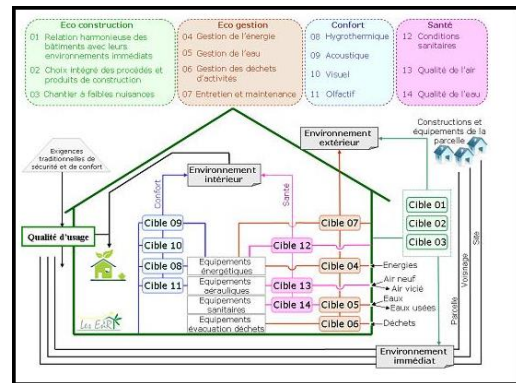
Eco construction
01 Relation harmonieuse des bâtiments avec leurs environnements immédiats
02 Choix intégré des procédés et produits de construction
03 Chantier à faibles nuisances

Eco gestion
04 Gestion de l'énergie
05 Gestion de l'eau
06 Gestion des déchets d'activités
07 Entretien et maintenance

Confort
08 Hygrothermique
09 Acoustique
10 Visuel
11 Olfactif

Santé
12 Conditions sanitaires
13 Qualité de l'air
14 Qualité de l'eau

Exigences traditionnelles de sécurité et de confort

Qualité d'usage

Environnement intérieur

Confort

Santé

Environnement extérieur

Constructions et équipements de la parcelle

Cible 09
Cible 10
Cible 08
Cible 11

Cible 12
Cible 07
Cible 04
Cible 13
Cible 14
Cible 05
Cible 06

Cible 01
Cible 02
Cible 03

Equipements énergétiques
Equipements aérauliques
Equipements sanitaires
Equipements évacuation déchets

Energies
Air neuf
Air vicié
Eaux
Eaux usées
Déchets

Parcelle
Voisinage
Site

Les EnR

Environnement immédiat